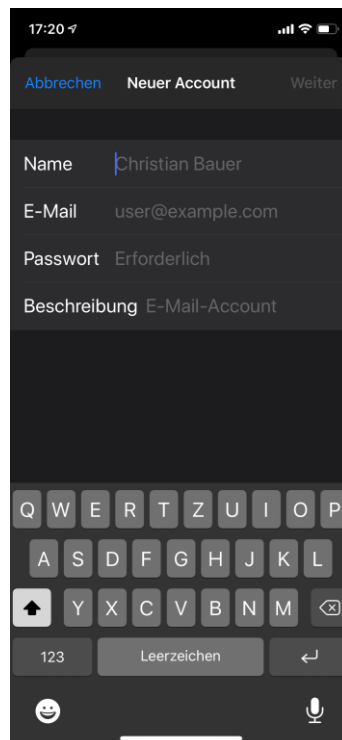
17:20

Abbrechen Neuer Account Weiter

Name Christian Bauer

E-Mail user@example.com

Passwort Erforderlich

Beschreibung E-Mail-Account

Q W E R T Z U I O P
A S D F G H J K L
Y X C V B N M
123 Leerzeichen